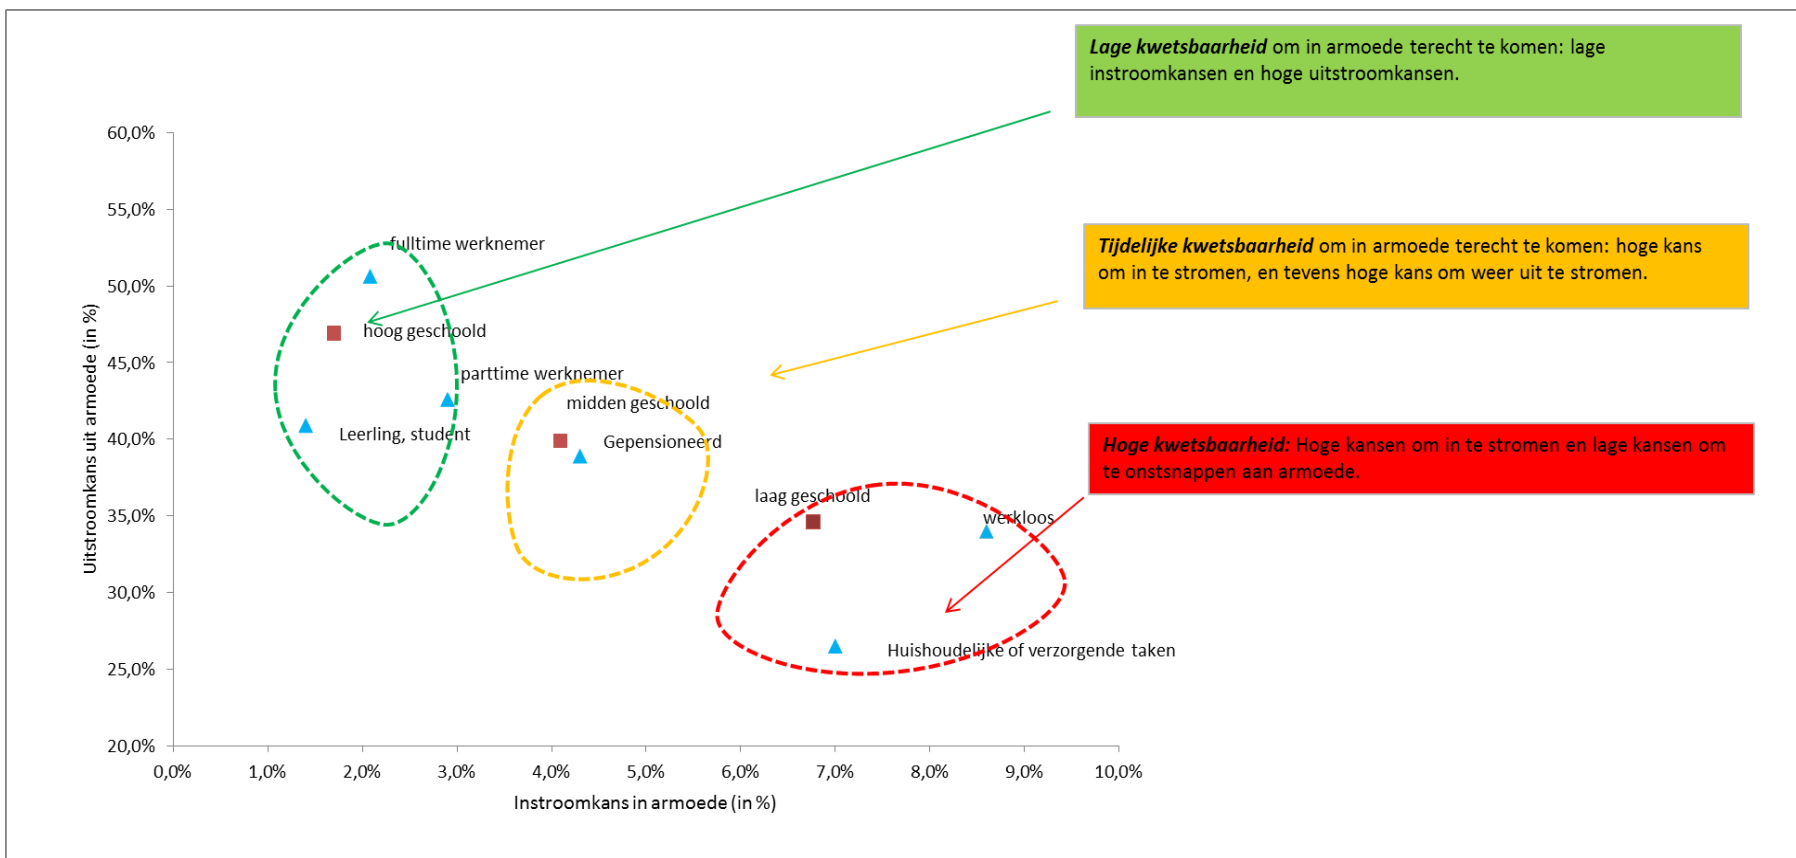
***Lage kwetsbaarheid*** om in armoede terecht te komen: lage instroomkansen en hoge uitstroomkansen.

***Tijdelijke kwetsbaarheid*** om in armoede terecht te komen: hoge kans om in te stromen, en tevens hoge kans om weer uit te stromen.

***Hoge kwetsbaarheid:*** Hoge kansen om in te stromen en lage kansen om te onstsnappen aan armoede.

60,0%
55,0%
50,0%
45,0%
40,0%
35,0%
30,0%
25,0%
20,0%

Uitstroomkans uit armoede (in %)

fulltime werknemer
hoog geschoold
parttime werknemer
Leerling, student
midden geschoold
Gepensioneerd
laag geschoold
werkloos
Huishoudelijke of verzorgende taken

0,0% 1,0% 2,0% 3,0% 4,0% 5,0% 6,0% 7,0% 8,0% 9,0% 10,0%

Instroomkans in armoede (in %)